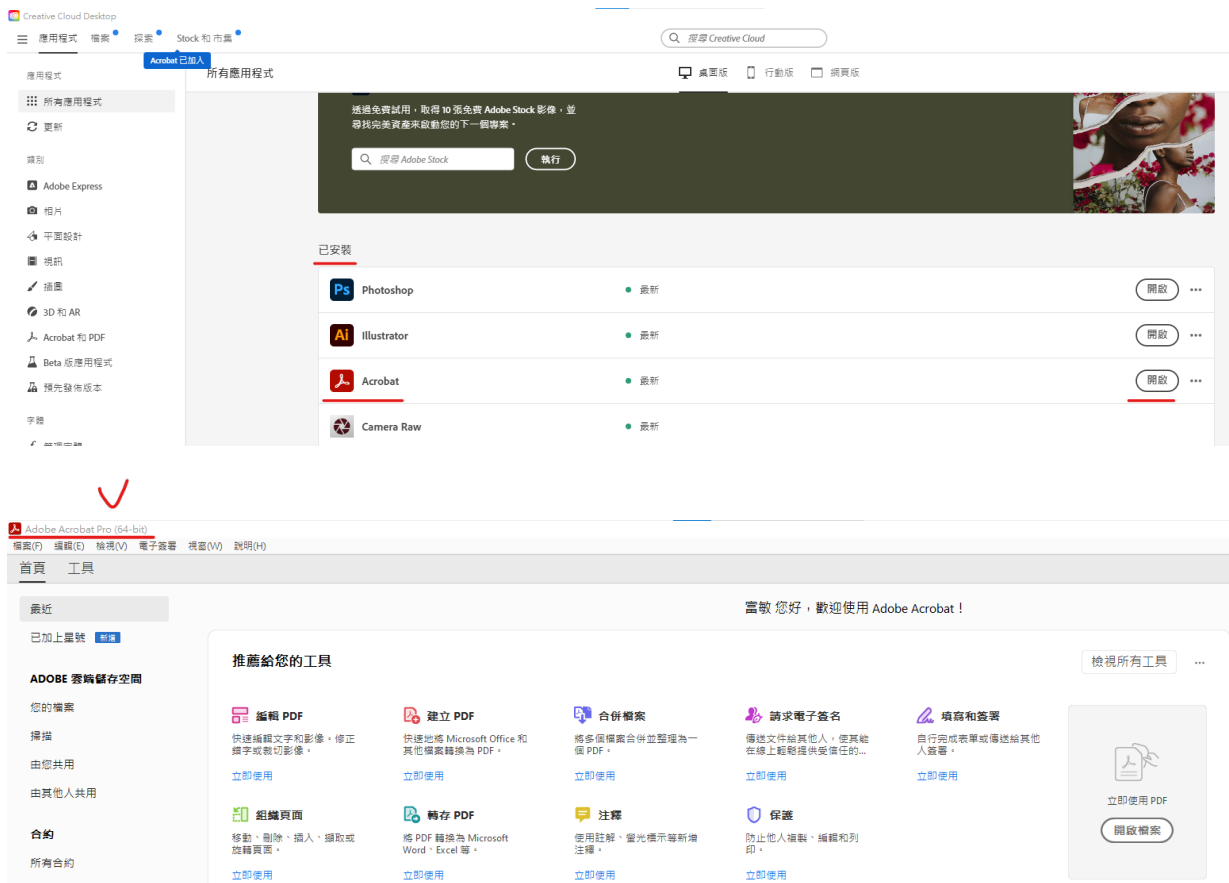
Creative Cloud Desktop

應用程式 檔案 探索 Stock 和市集

Acrobat 已加入

搜尋 Creative Cloud

應用程式
所有應用程式
更新

類別
Adobe Express
相片
平面設計
視訊
插圖
3D 和 AR
Acrobat 和 PDF
Beta 版應用程式
預先發佈版本

字體

所有應用程式

桌面版 行動版 網頁版

透過免費試用，取得 10 張免費 Adobe Stock 影像，並尋找完美資產來啟動您的下一個專案。

搜尋 Adobe Stock

執行

已安裝

| | | |
|---|---|---|
| Ps Photoshop | 最新 | 開啟 ··· |
| Ai Illustrator | 最新 | 開啟 ··· |
| Acrobat | 最新 | 開啟 ··· |
| Camera Raw | 最新 | |

Adobe Acrobat Pro (64-bit)

檔案(F) 編輯(E) 檢視(V) 電子簽署 視窗(W) 說明(H)

首頁 工具

最近
已加上星號 新增

ADOBE 雲端儲存空間
您的檔案
掃描
由您共用
由其他人共用

合約
所有合約

富敏 您好，歡迎使用 Adobe Acrobat！

推薦給您的工具

檢視所有工具 ···

編輯 PDF
快速編輯文字和影像。修正錯字或裁切影像。
立即使用

建立 PDF
快速地將 Microsoft Office 和其他檔案轉換為 PDF。
立即使用

合併檔案
將多個檔案合併並整理為一個 PDF。
立即使用

請求電子簽名
傳送文件給其他人，使其能在線上輕鬆提供受信任的...
立即使用

填寫和簽署
自行完成表單或傳送給其他人簽署。
立即使用

組織頁面
移動、刪除、插入、擷取或旋轉頁面。
立即使用

轉存 PDF
將 PDF 轉換為 Microsoft Word、Excel 等。
立即使用

注釋
使用註解、螢光標示等新增注釋。
立即使用

保護
防止他人複製、編輯和列印。
立即使用

立即使用 PDF
開啟檔案